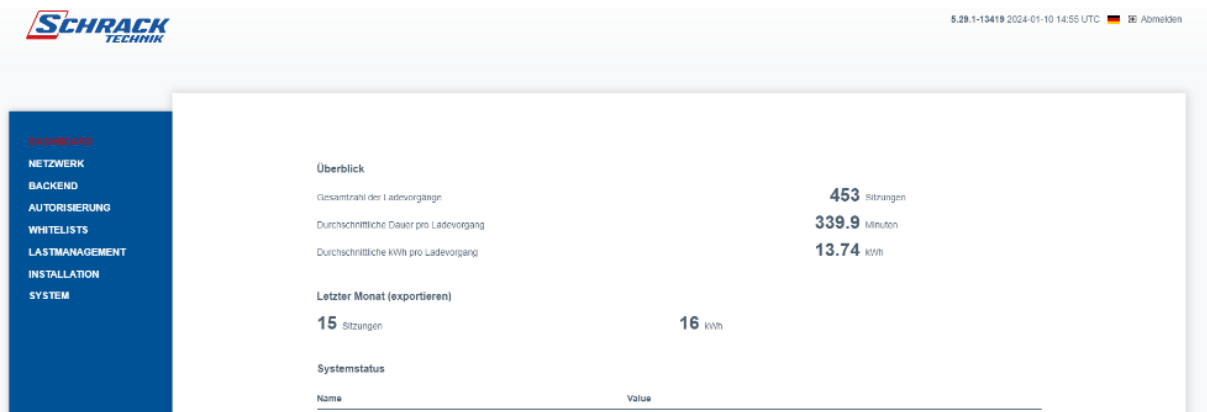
SCHRACK TECHNIK

5.29.1-13419 2024-01-10 14:55 UTC Abmelden

DASHBOARD
NETZWERK
BACKEND
AUTORISIERUNG
WHITELISTS
LASTMANAGEMENT
INSTALLATION
SYSTEM

Überblick

Gesamtzahl der Ladevorgänge 453 Sitzungen

Durchschnittliche Dauer pro Ladevorgang 339.9 Minuten

Durchschnittliche kWh pro Ladevorgang 13.74 kWh

Letzter Monat (exportieren)

15 Sitzungen 16 kWh

Systemstatus

| Name | Value |
|---|---|